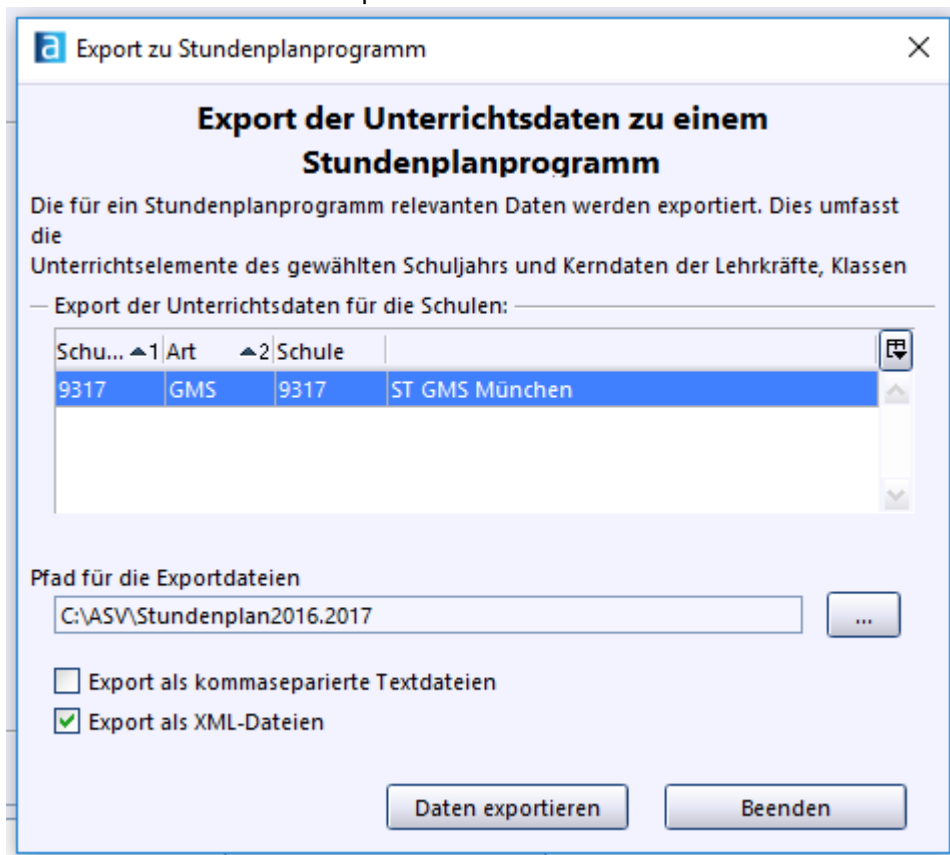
a Export zu Stundenplanprogramm

Export der Unterrichtsdaten zu einem Stundenplanprogramm

Die für ein Stundenplanprogramm relevanten Daten werden exportiert. Dies umfasst die
Unterrichtselemente des gewählten Schuljahrs und Kerndaten der Lehrkräfte, Klassen

Export der Unterrichtsdaten für die Schulen:

| Schu... 1 | Art 2 | Schule | |
|---|---|---|---|
| 9317 | GMS | 9317 | ST GMS München |

Pfad für die Exportdateien
C:\ASV\Stundenplan2016.2017
...

Export als kommaseparierte Textdateien
Export als XML-Dateien

Daten exportieren
Beenden